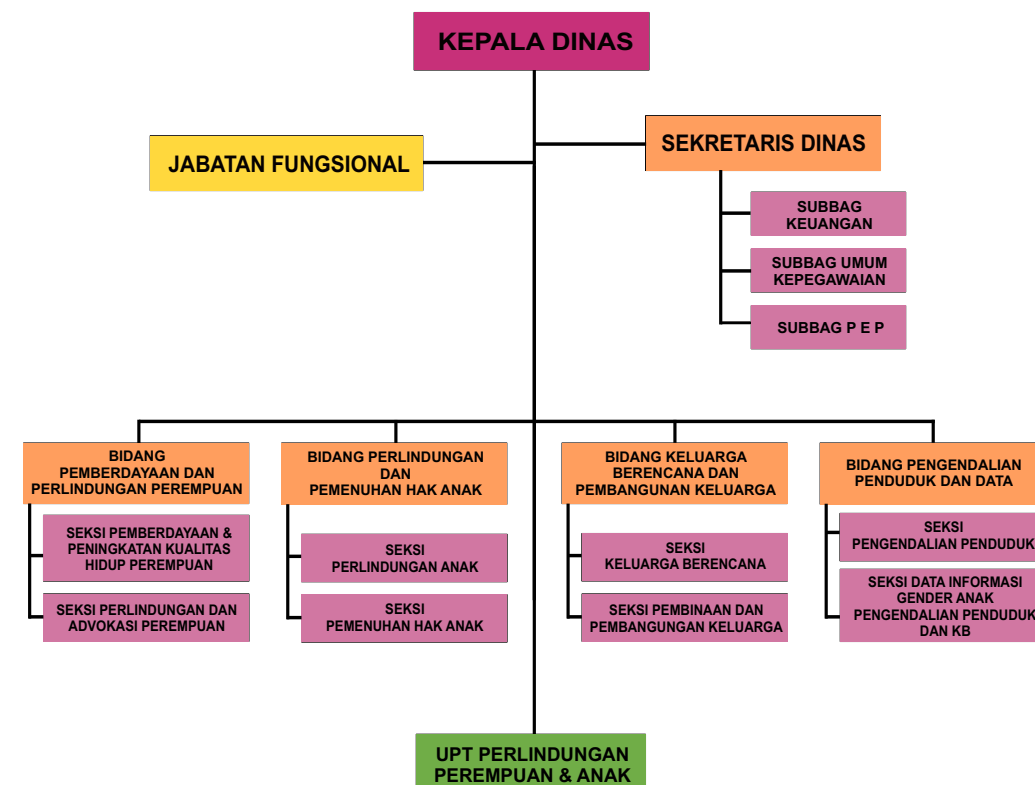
KEPALA DINAS

JABATAN FUNGSIONAL

SEKRETARIS DINAS

SUBBAG KEUANGAN

SUBBAG UMUM KEPEGAWAIAN

SUBBAG P E P

BIDANG PEMBERDAYAAN DAN PERLINDUNGAN PEREMPUAN

SEKSI PEMBERDAYAAN & PENINGKATAN KUALITAS HIDUP PEREMPUAN

SEKSI PERLINDUNGAN DAN ADVOKASI PEREMPUAN

BIDANG PERLINDUNGAN DAN PEMENUHAN HAK ANAK

SEKSI PERLINDUNGAN ANAK

SEKSI PEMENUHAN HAK ANAK

BIDANG KELUARGA BERENCANA DAN PEMBANGUNAN KELUARGA

SEKSI KELUARGA BERENCANA

SEKSI PEMBINAAN DAN PEMBANGUNGAN KELUARGA

BIDANG PENGENDALIAN PENDUDUK DAN DATA

SEKSI PENGENDALIAN PENDUDUK

SEKSI DATA INFORMASI GENDER ANAK PENGENDALIAN PENDUDUK DAN KB

UPT PERLINDUNGAN PEREMPUAN & ANAK